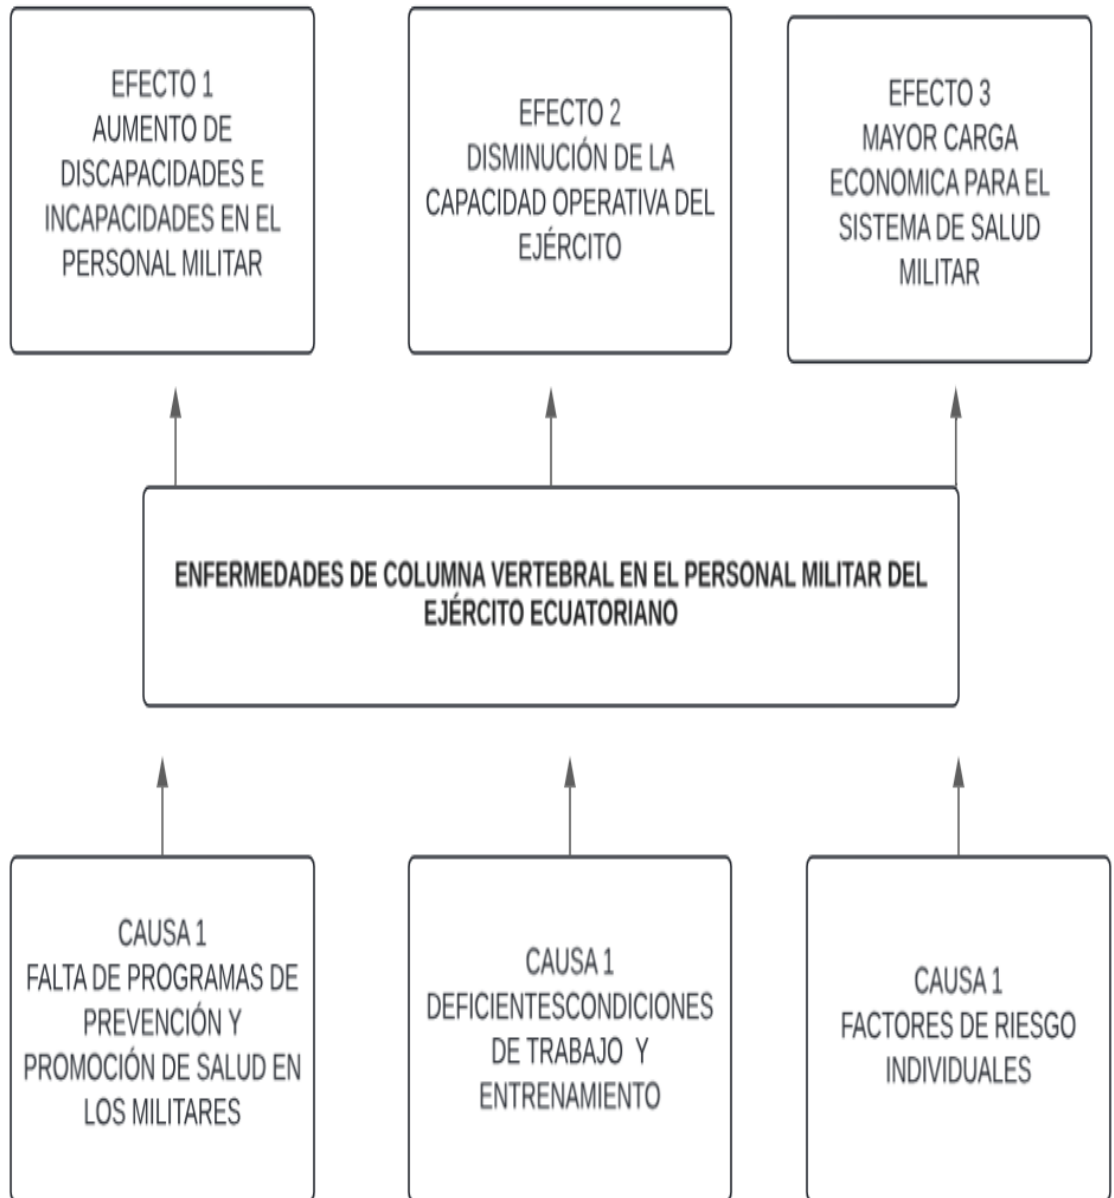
EFECTO 1
AUMENTO DE DISCAPACIDADES E INCAPACIDADES EN EL PERSONAL MILITAR

EFECTO 2
DISMINUCIÓN DE LA CAPACIDAD OPERATIVA DEL EJÉRCITO

EFECTO 3
MAYOR CARGA ECONOMICA PARA EL SISTEMA DE SALUD MILITAR

ENFERMEDADES DE COLUMNA VERTEBRAL EN EL PERSONAL MILITAR DEL EJÉRCITO ECUATORIANO

CAUSA 1
FALTA DE PROGRAMAS DE PREVENCIÓN Y PROMOCIÓN DE SALUD EN LOS MILITARES

CAUSA 1
DEFICIENTESCONDICIONES DE TRABAJO Y ENTRENAMIENTO

CAUSA 1
FACTORES DE RIESGO INDIVIDUALES